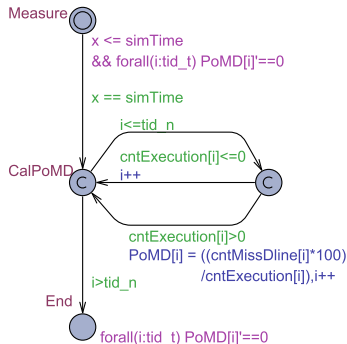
Measure

x <= simTime
&& forall(i:tid_t) PoMD[i]'==0

x == simTime

i<=tid_n

CalPoMD

cntExecution[i]<=0
i++

cntExecution[i]>0
PoMD[i] = ((cntMissDline[i]*100)
/cntExecution[i]),i++

i>tid_n

End

forall(i:tid_t) PoMD[i]'==0